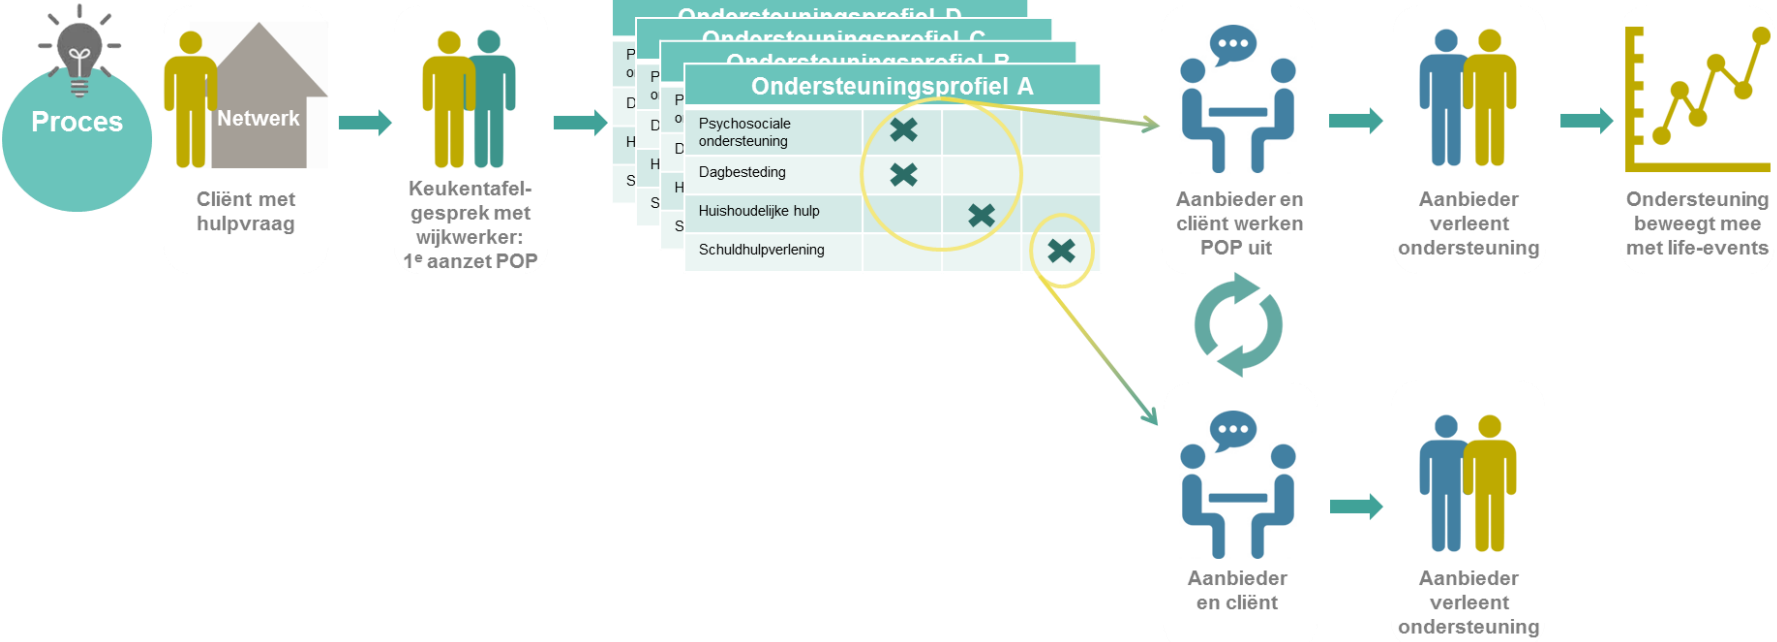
Proces

Netwerk

Cliënt met hulpvraag

Keukentafelgesprek met wijkwerker: 1$^e$ aanzet POP

Ondersteuningsprofiel D

Ondersteuningsprofiel C

Ondersteuningsprofiel B

Ondersteuningsprofiel A

| | | | |
|---|---|---|---|
| Psychosociale ondersteuning | ✖ | | |
| Dagbesteding | ✖ | | |
| Huishoudelijke hulp | | ✖ | |
| Schuldhulpverlening | | | ✖ |

Aanbieder en cliënt werken POP uit

Aanbieder verleent ondersteuning

Ondersteuning beweegt mee met life-events

Aanbieder en cliënt

Aanbieder verleent ondersteuning